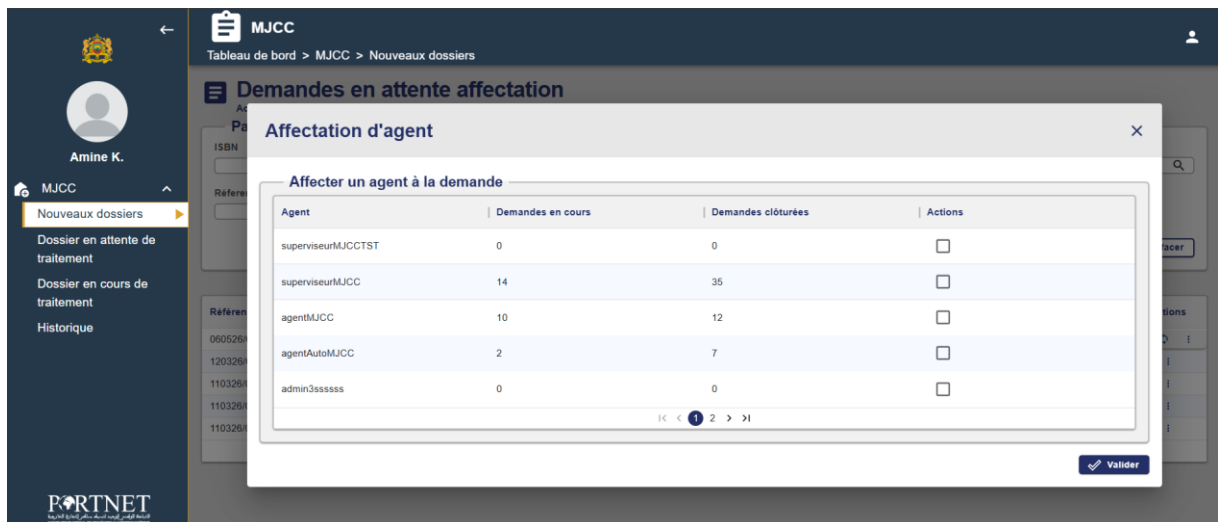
MJCC
Tableau de bord > MJCC > Nouveaux dossiers

Amine K.

MJCC
Nouveaux dossiers
Dossier en attente de traitement
Dossier en cours de traitement
Historique

PORTNET

Demandes en attente affectation

Pa
ISBN
Référen
facer
Référen
tions
060526/
120326/
110326/
110326/
110326/

Affectation d'agent

Affecter un agent à la demande

| Agent | Demandes en cours | Demandes clôturées | Actions |
|---|---|---|---|
| superviseurMJCCTST | 0 | 0 | ☐ |
| superviseurMJCC | 14 | 35 | ☐ |
| agentMJCC | 10 | 12 | ☐ |
| agentAutoMJCC | 2 | 7 | ☐ |
| admin3ssssss | 0 | 0 | ☐ |

1 2

Valider